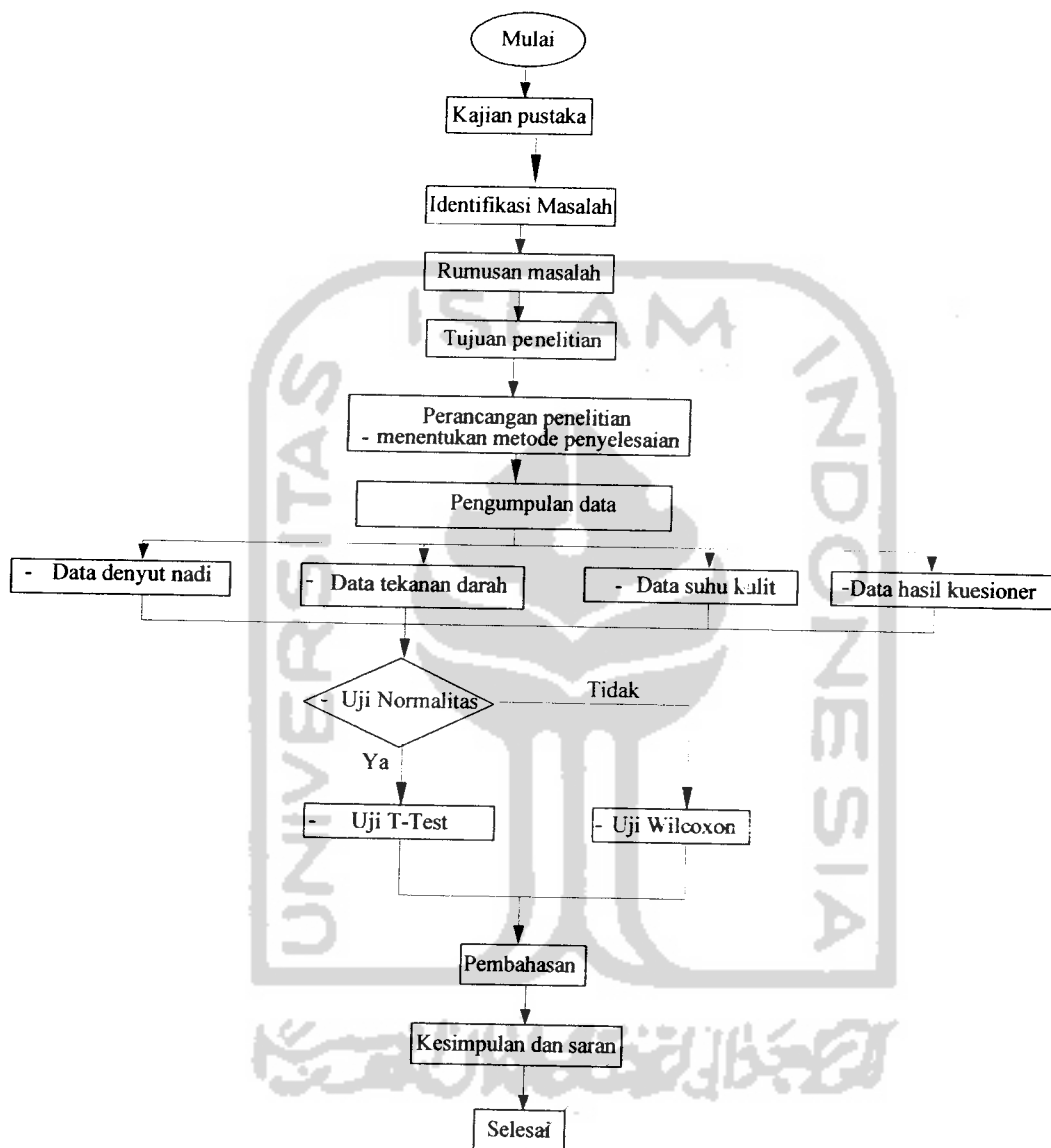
Mulai

Kajian pustaka

Identifikasi Masalah

Rumusan masalah

Tujuan penelitian

Perancangan penelitian
- menentukan metode penyelesaian

Pengumpulan data

- Data denyut nadi

- Data tekanan darah

- Data suhu kulit

-Data hasil kuesioner

- Uji Normalitas

Tidak

Ya

- Uji T-Test

- Uji Wilcoxon

Pembahasan

Kesimpulan dan saran

Selesai

ISLAM INDONESIA UNIVERSITAS